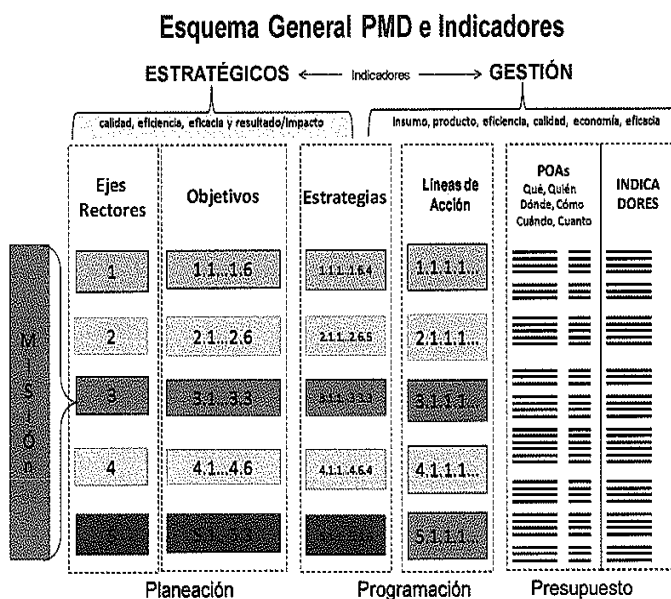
Esquema General PMD e Indicadores

ESTRATÉGICOS ← Indicadores → GESTIÓN

calidad, eficiencia, eficacia y resultado/impacto

insumo, producto, eficiencia, calidad, economía, eficacia

M
I
S
I
Ó
n

| Ejes Rectores | Objetivos | Estrategias | Líneas de Acción | POAs Qué, Quién Dónde, Cómo Cuándo, Cuanto | INDICA DORES |
|---|---|---|---|---|---|
| 1 | 1.1...1.6 | 1.1.1...1.6.4 | 1.1.1.1... | | |
| 2 | 2.1...2.6 | 2.1.1...2.6.5 | 2.1.1.1... | | |
| 3 | 3.1...3.3 | 3.1.1...3.3.3 | 3.1.1.1... | | |
| 4 | 4.1...4.6 | 4.1.1...4.6.4 | 4.1.1.1... | | |
| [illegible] | 5.1...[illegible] | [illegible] | 5.1.1.1... | | |

Planeación

Programación

Presupuesto